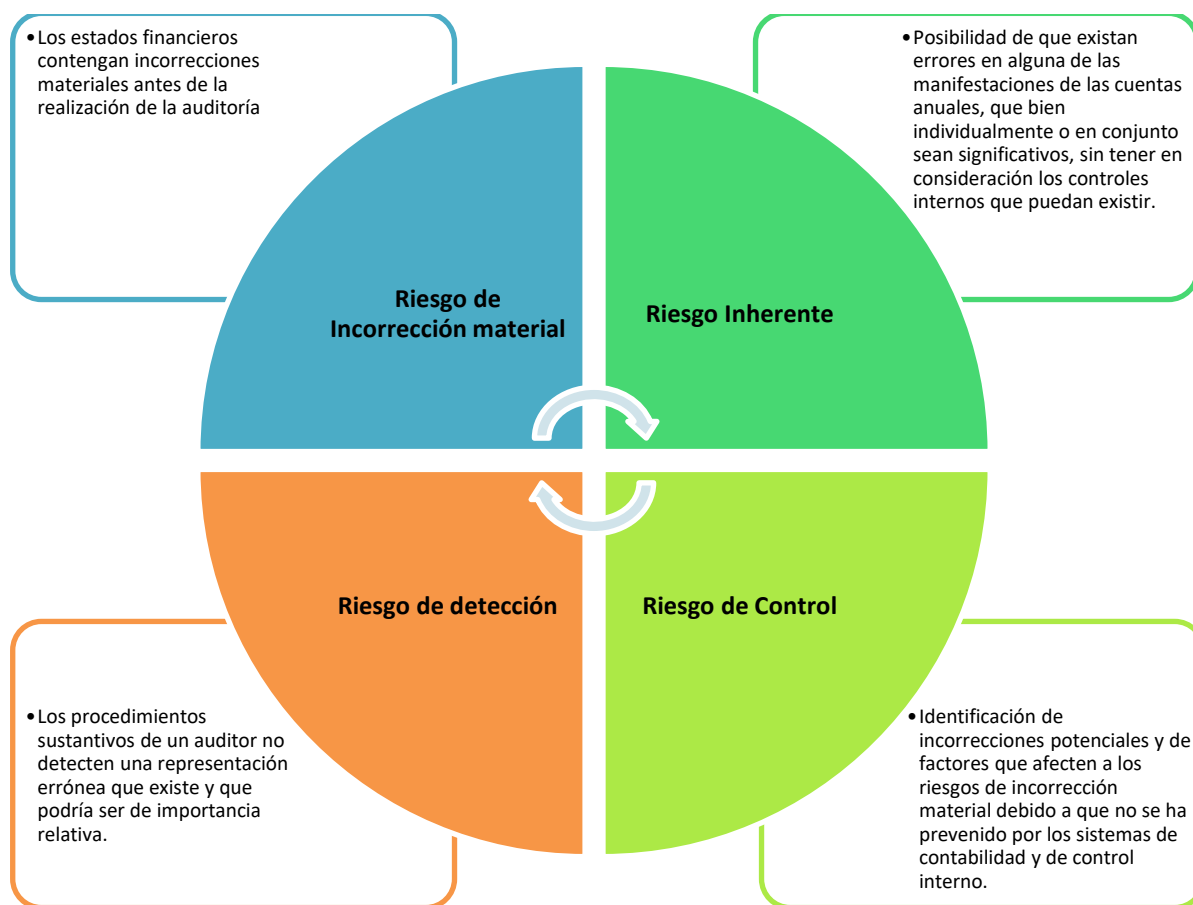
• Los estados financieros contengan incorrecciones materiales antes de la realización de la auditoría

• Posibilidad de que existan errores en alguna de las manifestaciones de las cuentas anuales, que bien individualmente o en conjunto sean significativos, sin tener en consideración los controles internos que puedan existir.

Riesgo de Incorrección material

Riesgo Inherente

Riesgo de detección

Riesgo de Control

• Los procedimientos sustantivos de un auditor no detecten una representación errónea que existe y que podría ser de importancia relativa.

• Identificación de incorrecciones potenciales y de factores que afecten a los riesgos de incorrección material debido a que no se ha prevenido por los sistemas de contabilidad y de control interno.